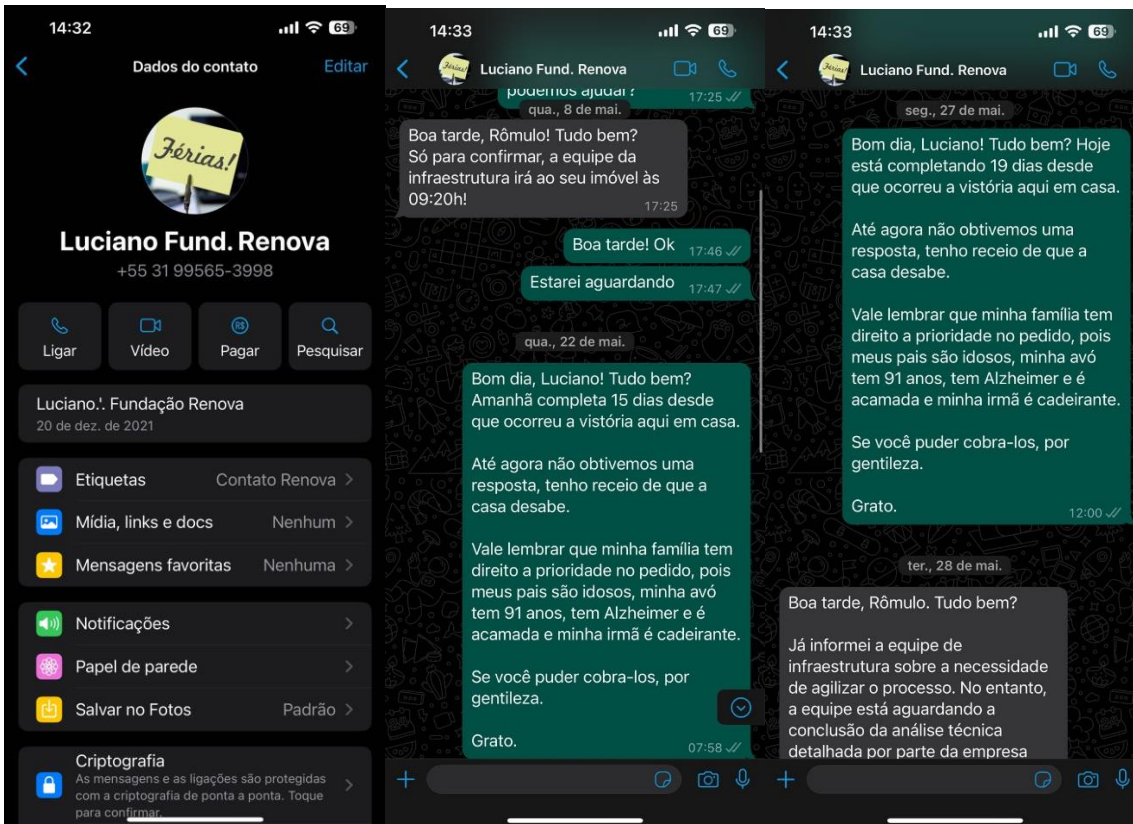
14:32

69

Dados do contato

Editar

Férias!

Luciano Fund. Renova

+55 31 99565-3998

Ligar

Vídeo

Pagar

Pesquisar

Luciano.'. Fundação Renova

20 de dez. de 2021

Etiquetas

Contato Renova

Mídia, links e docs

Nenhum

Mensagens favoritas

Nenhuma

Notificações

Papel de parede

Salvar no Fotos

Padrão

Criptografia

As mensagens e as ligações são protegidas com a criptografia de ponta a ponta. Toque para confirmar.

14:33

69

Férias!

Luciano Fund. Renova

podemos ajudar? 17:25

qua., 8 de mai.

Boa tarde, Rômulo! Tudo bem?
Só para confirmar, a equipe da infraestrutura irá ao seu imóvel às 09:20h! 17:25

Boa tarde! Ok 17:46

Estarei aguardando 17:47

qua., 22 de mai.

Bom dia, Luciano! Tudo bem? Amanhã completa 15 dias desde que ocorreu a vistória aqui em casa.

Até agora não obtivemos uma resposta, tenho receio de que a casa desabe.

Vale lembrar que minha família tem direito a prioridade no pedido, pois meus pais são idosos, minha avó tem 91 anos, tem Alzheimer e é acamada e minha irmã é cadeirante.

Se você puder cobra-los, por gentileza.

Grato. 07:58

14:33

69

Férias!

Luciano Fund. Renova

seg., 27 de mai.

Bom dia, Luciano! Tudo bem? Hoje está completando 19 dias desde que ocorreu a vistória aqui em casa.

Até agora não obtivemos uma resposta, tenho receio de que a casa desabe.

Vale lembrar que minha família tem direito a prioridade no pedido, pois meus pais são idosos, minha avó tem 91 anos, tem Alzheimer e é acamada e minha irmã é cadeirante.

Se você puder cobra-los, por gentileza.

Grato. 12:00

ter., 28 de mai.

Boa tarde, Rômulo. Tudo bem?

Já informei a equipe de infraestrutura sobre a necessidade de agilizar o processo. No entanto, a equipe está aguardando a conclusão da análise técnica detalhada por parte da empresa